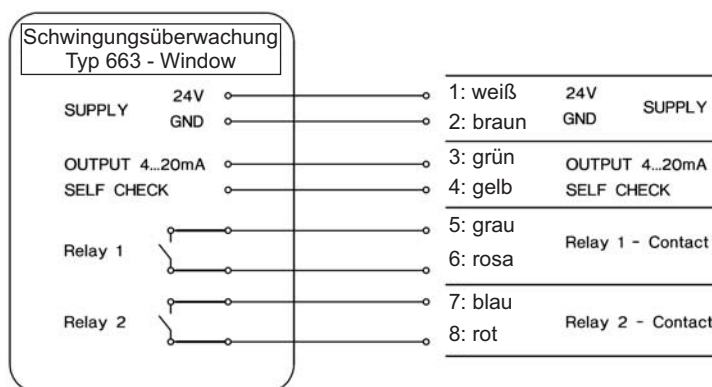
Schwingungsüberwachung
Typ 663 - Window

SUPPLY 24V
GND

OUTPUT 4...20mA
SELF CHECK

Relay 1

Relay 2

1: weiß
2: braun
3: grün
4: gelb
5: grau
6: rosa
7: blau
8: rot

24V
GND
SUPPLY

OUTPUT 4...20mA
SELF CHECK

Relay 1 - Contact

Relay 2 - Contact